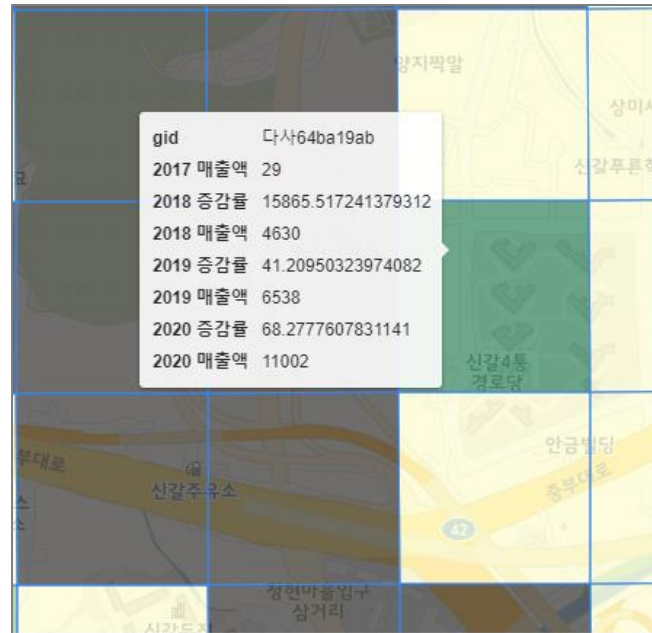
양지짝말

상미

신갈푸른

gid 다사64ba19ab
2017 매출액 29
2018 증감률 15865.517241379312
2018 매출액 4630
2019 증감률 41.20950323974082
2019 매출액 6538
2020 증감률 68.2777607831141
2020 매출액 11002

신갈4통
경로당

안금빌딩

중부대로

부대로

신갈주유소

42

청현마을입구
삼거리

신갈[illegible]